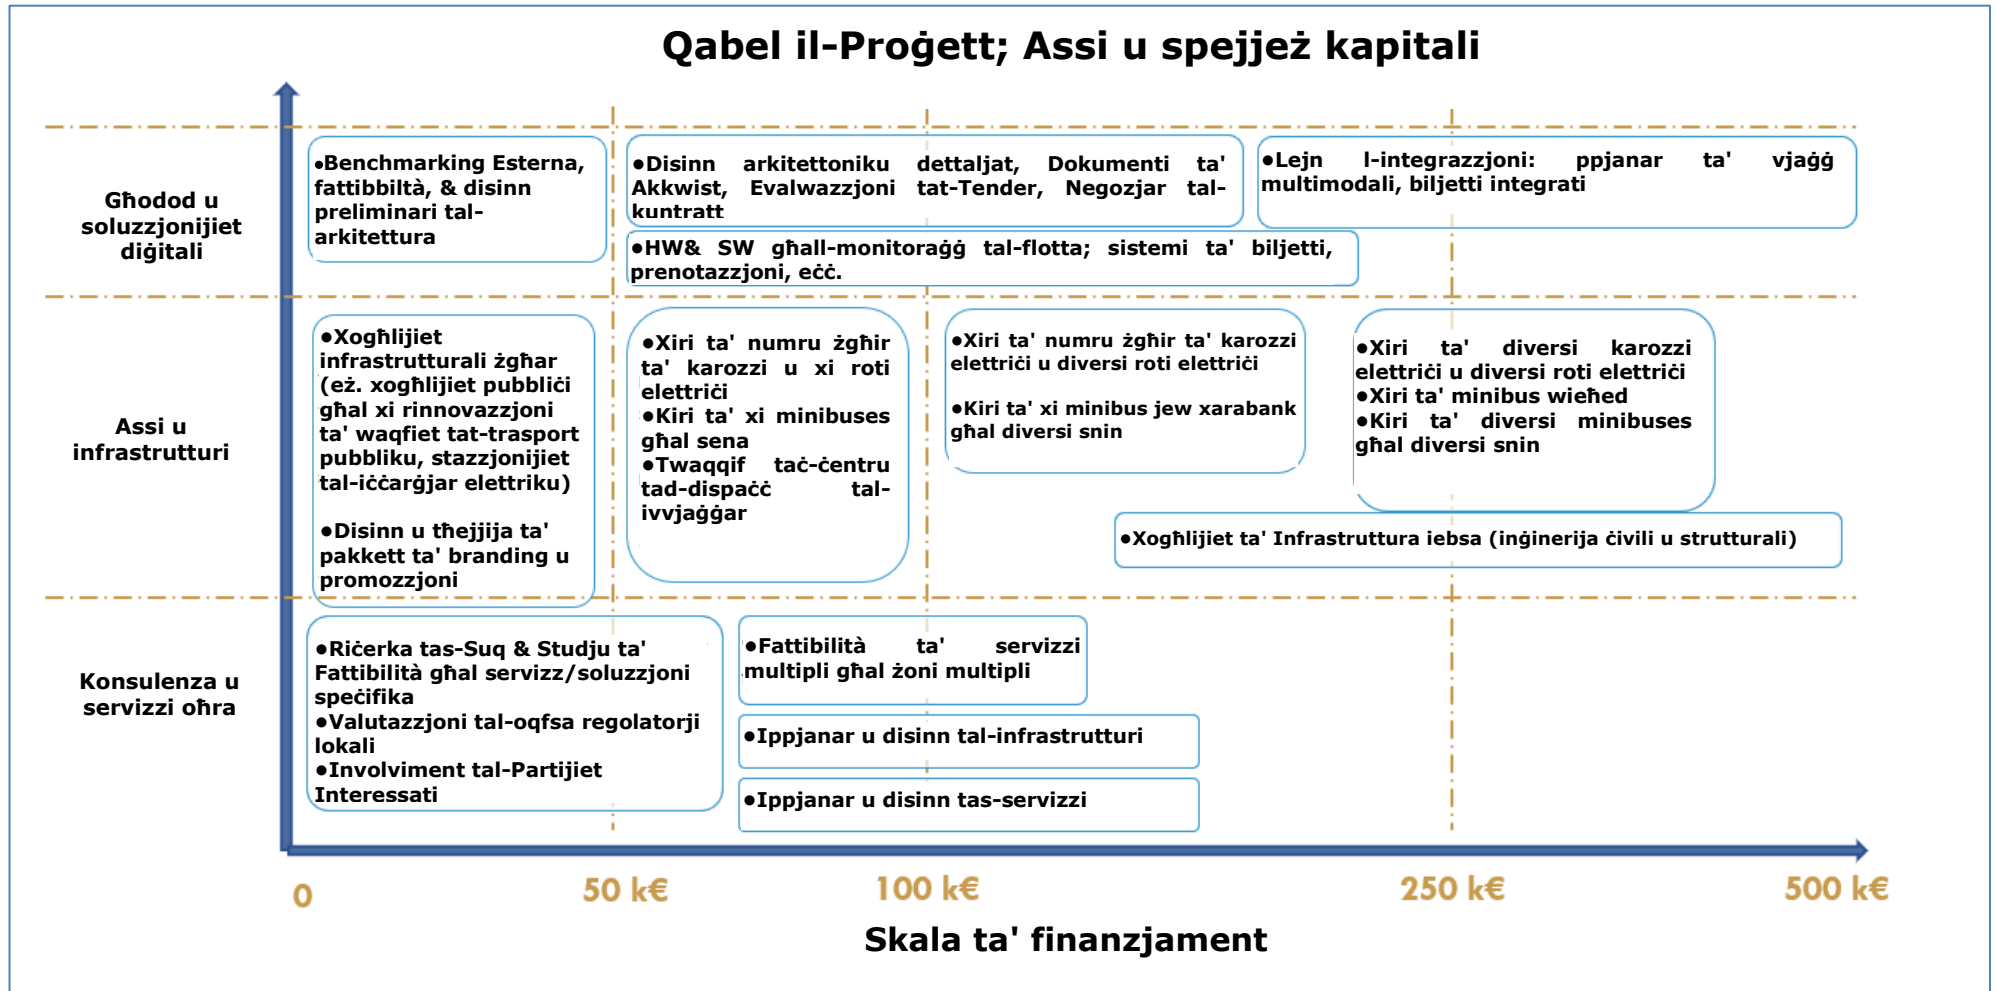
Qabel il-Proġett; Assi u spejjeż kapitali

Għodod u soluzzjonijiet diġitali

•Benchmarking Esterna, fattibbiltà, & disinn preliminari tal-arkitettura

•Disinn arkitettoniku dettaljat, Dokumenti ta' Akkwist, Evalwazzjoni tat-Tender, Negozjar tal-kuntratt

•Lejn l-integrazzjoni: ppjanar ta' vjaġġ multimodali, biljetti integrati

•HW& SW għall-monitoraġġ tal-flotta; sistemi ta' biljetti, prenotazzjoni, eċċ.

Assi u infrastrutturi

•Xogħlijiet infrastrutturali żgħar (eż. xogħlijiet pubbliċi għal xi rinnovazzjoni ta' waqfiet tat-trasport pubbliku, stazzjonijiet tal-iċċarġjar elettriku)

•Disinn u tħejjija ta' pakkett ta' branding u promozzjoni

•Xiri ta' numru żgħir ta' karozzi u xi roti elettriċi
•Kiri ta' xi minibuses għal sena
•Twaqqif taċ-ċentru tad-dispaċċ tal-ivvjaġġar

•Xiri ta' numru żgħir ta' karozzi elettriċi u diversi roti elettriċi

•Kiri ta' xi minibus jew xarabank għal diversi snin

•Xiri ta' diversi karozzi elettriċi u diversi roti elettriċi
•Xiri ta' minibus wieħed
•Kiri ta' diversi minibuses għal diversi snin

•Xogħlijiet ta' Infrastruttura iebsa (inġinerija ċivili u strutturali)

Konsulenza u servizzi oħra

•Riċerka tas-Suq & Studju ta' Fattibilità għal servizz/soluzzjoni speċifika
•Valutazzjoni tal-oqfsa regolatorji lokali
•Involviment tal-Partijiet Interessati

•Fattibilità ta' servizzi multipli għal żoni multipli

•Ippjanar u disinn tal-infrastrutturi

•Ippjanar u disinn tas-servizzi

0 50 k€ 100 k€ 250 k€ 500 k€

Skala ta' finanzjament